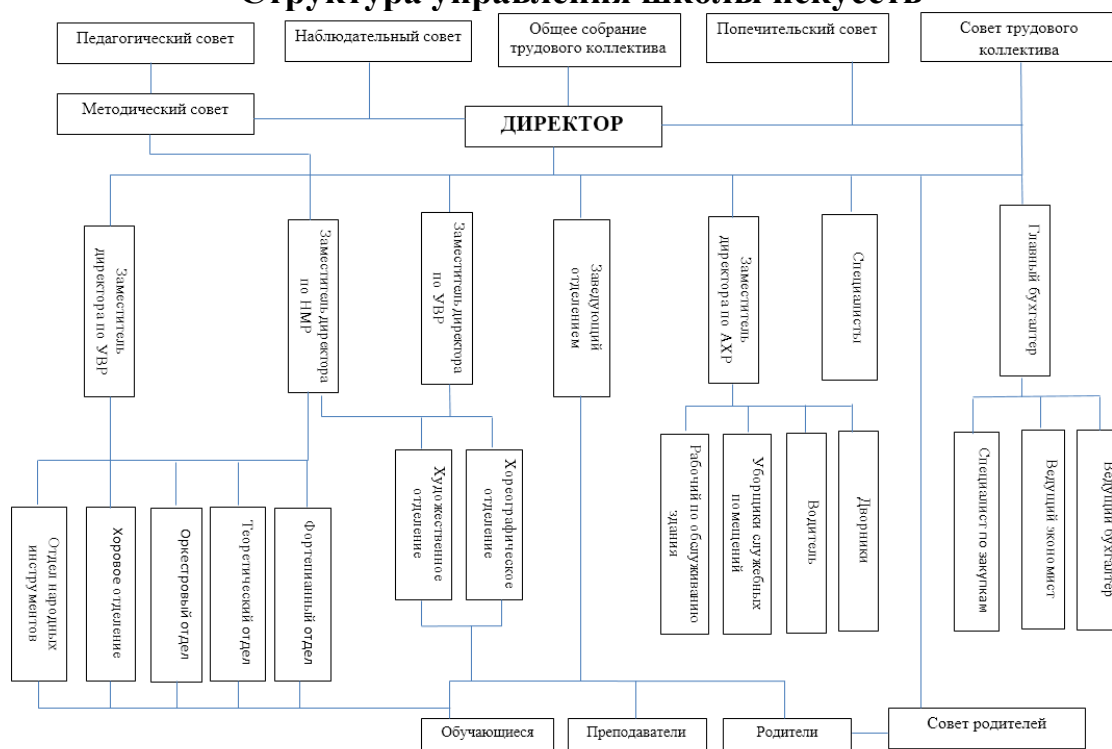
Структура управления школы искусств

Педагогический совет

Наблюдательный совет

Общее собрание трудового коллектива

Попечительский совет

Совет трудового коллектива

Методический совет

ДИРЕКТОР

Заместитель директора по УВР

Заместитель директора по НМР

Заместитель директора по УВР

Заведующий отделением

Заместитель директора по АХР

Специалисты

Главный бухгалтер

Отдел народных инструментов

Хоровое отделение

Оркестровый отдел

Теоретический отдел

Фортепианный отдел

Художественное отделение

Хореографическое отделение

Рабочий по обслуживанию здания

Уборщица служебных помещений

Водитель

Дворники

Специалист по закупкам

Ведущий экономист

Ведущий бухгалтер

Обучающиеся

Преподаватели

Родители

Совет родителей